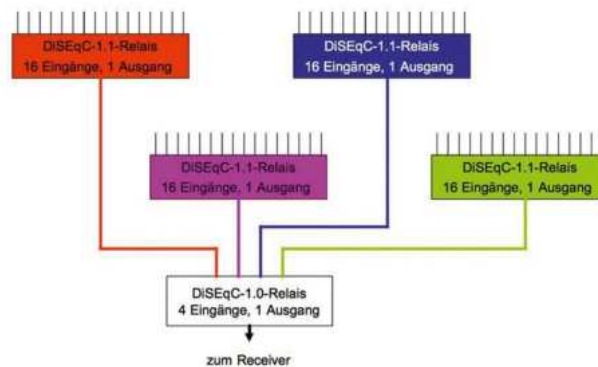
DiSEqC-1.1-Relais
16 Eingänge, 1 Ausgang

DiSEqC-1.1-Relais
16 Eingänge, 1 Ausgang

DiSEqC-1.1-Relais
16 Eingänge, 1 Ausgang

DiSEqC-1.1-Relais
16 Eingänge, 1 Ausgang

DiSEqC-1.0-Relais
4 Eingänge, 1 Ausgang

zum Receiver